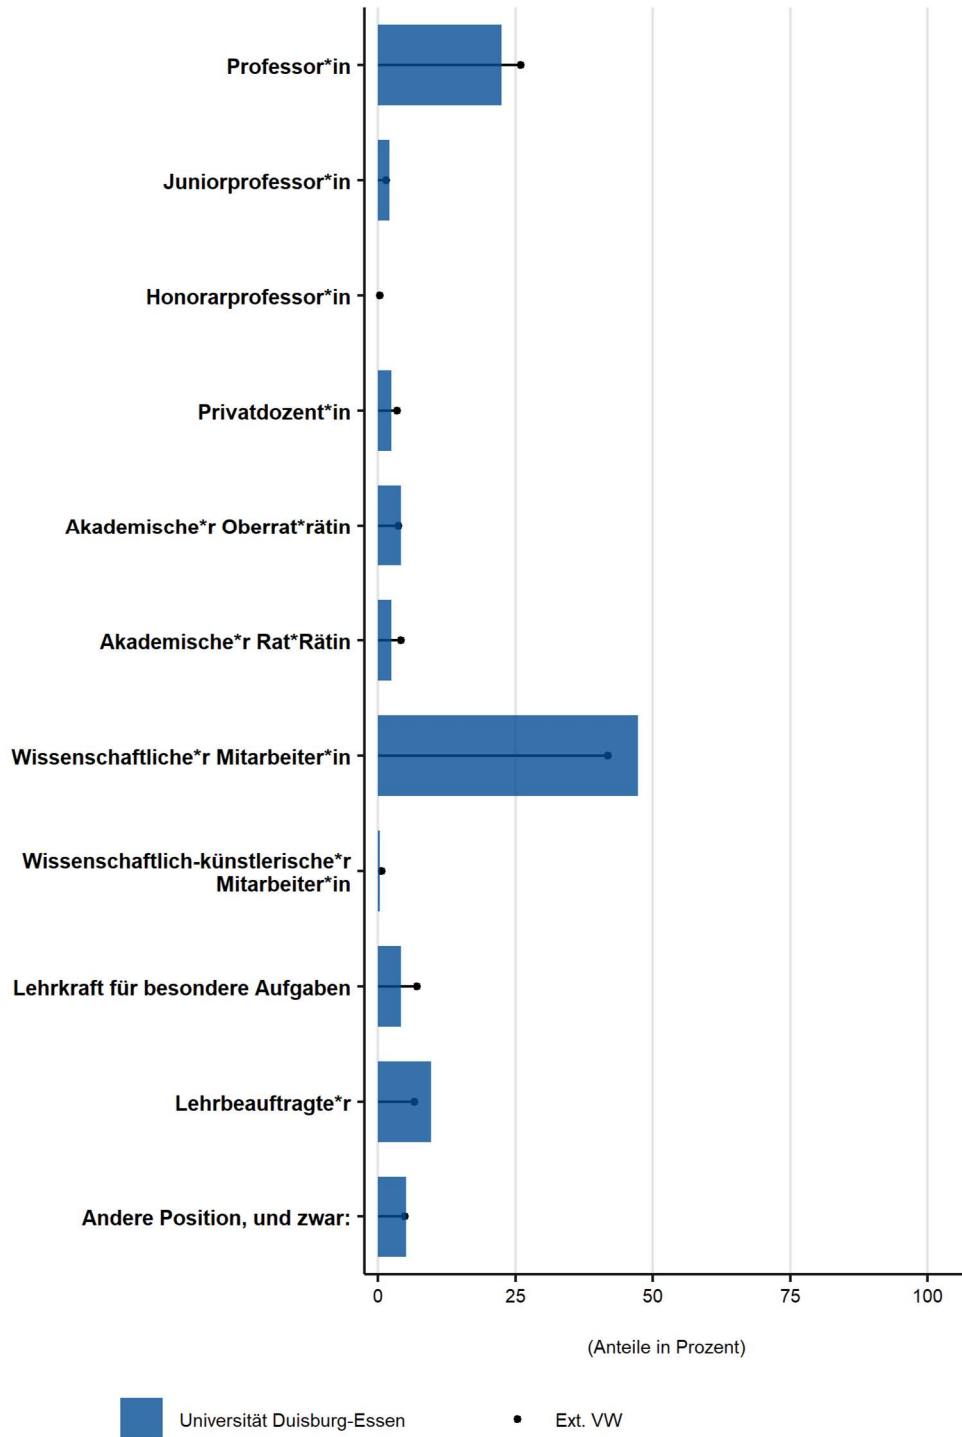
Professor*in
Juniorprofessor*in
Honorarprofessor*in
Privatdozent*in
Akademische*r Oberrat*rätin
Akademische*r Rat*Rätin
Wissenschaftliche*r Mitarbeiter*in
Wissenschaftlich-künstlerische*r Mitarbeiter*in
Lehrkraft für besondere Aufgaben
Lehrbeauftragte*r
Andere Position, und zwar:

0 25 50 75 100

(Anteile in Prozent)

Universität Duisburg-Essen
Ext. VW